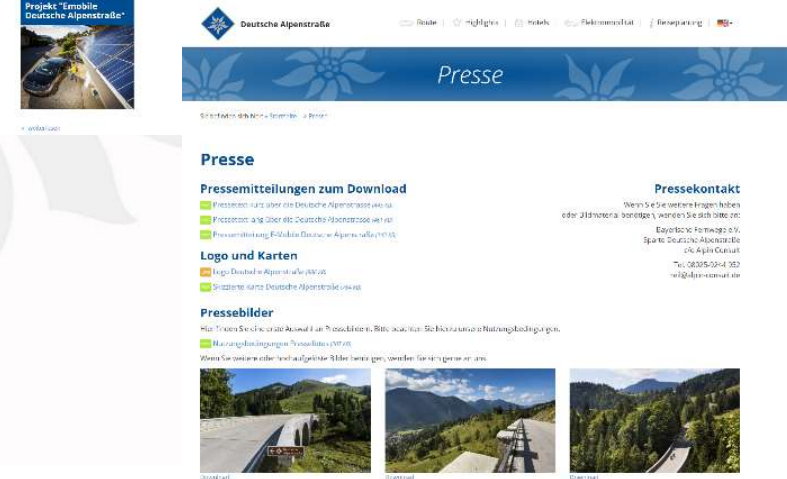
Projekt "Emobile Deutsche Alpenstraße"

« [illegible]

Deutsche Alpenstraße

Route | Highlights | Hotels | Elektromobilität | Reservierung |

Presse

Sie befinden sich hier: » Startseite » Presse

Presse

Pressemitteilungen zum Download

Pressetext kurz über die Deutsche Alpenstraße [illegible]

Pressetext lang über die Deutsche Alpenstraße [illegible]

Pressemitteilung E-Mobile Deutsche Alpenstraße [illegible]

Logo und Karten

Logo Deutsche Alpenstraße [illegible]

Skizzierte Karte Deutsche Alpenstraße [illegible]

Pressebilder

Hier finden Sie eine erste Auswahl an Pressebildern. Bitte beachten Sie bitte unsere Nutzungsbedingungen.

Nutzungsbedingungen Pressebilder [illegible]

Wenn Sie weitere oder hochaufgelöste Bilder benötigen, wenden Sie sich gerne an uns.

Pressekontakt

Wenn Sie Sie weitere Fragen haben oder Bildmaterial benötigen, wenden Sie sich bitte an:

Bayerischer Fernwege e.V.
Sparte Deutsche Alpenstraße
c/o Alpin Consult

Tel. 08025-9244 352
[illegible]@alpin-consult.de

Download

Download

Download